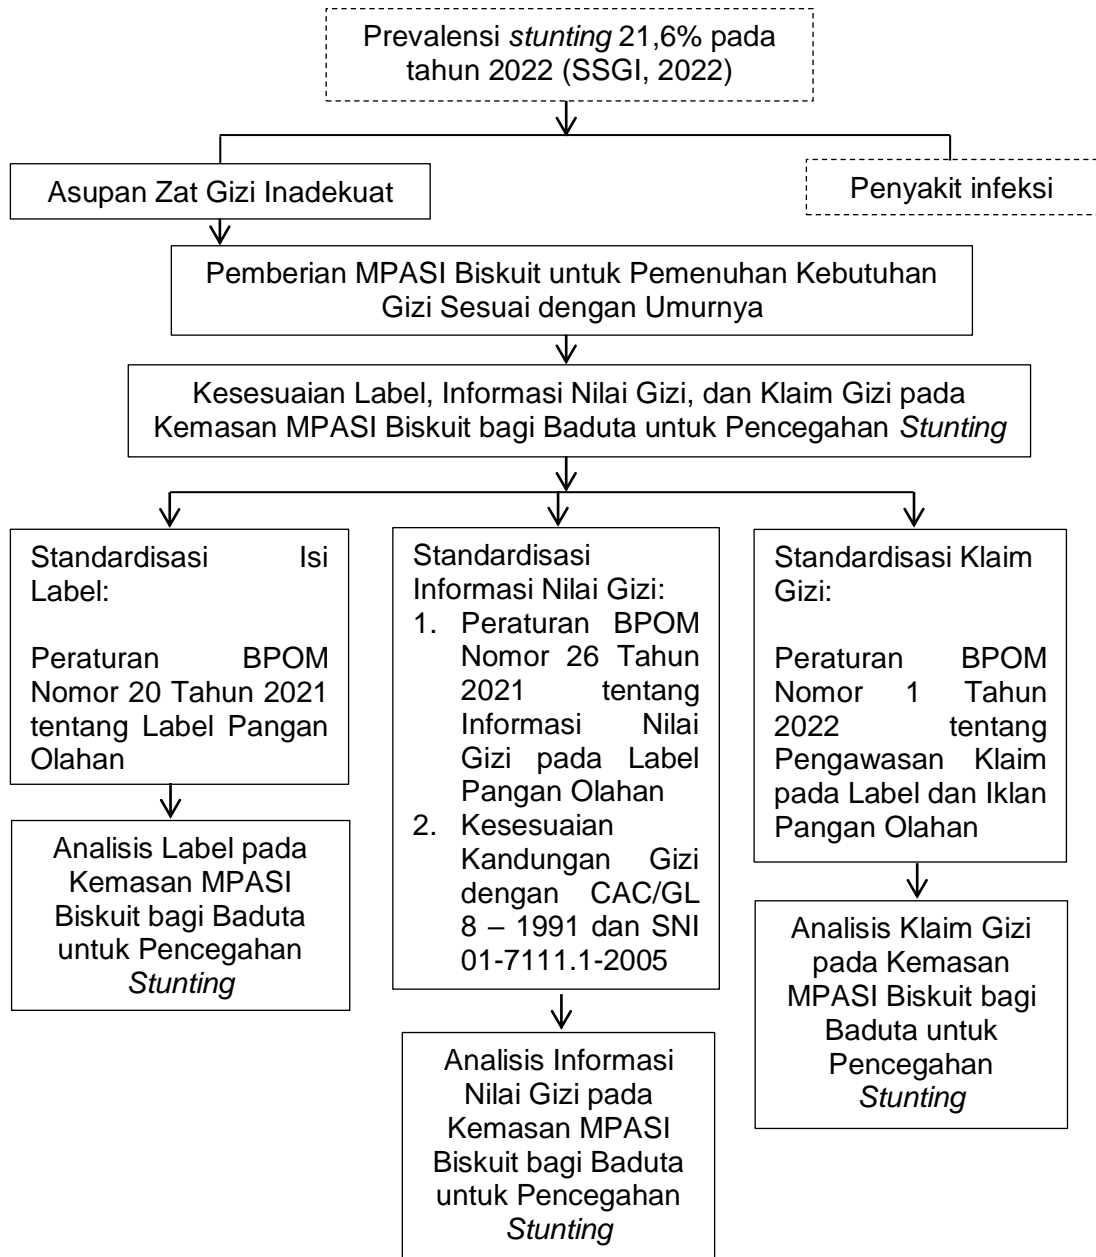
Prevalensi stunting 21,6% pada tahun 2022 (SSGI, 2022)

Asupan Zat Gizi Inadekuat

Penyakit infeksi

Pemberian MPASI Biskuit untuk Pemenuhan Kebutuhan Gizi Sesuai dengan Umurnya

Kesesuaian Label, Informasi Nilai Gizi, dan Klaim Gizi pada Kemasan MPASI Biskuit bagi Baduta untuk Pencegahan Stunting

Standardisasi Isi Label:

Peraturan BPOM Nomor 20 Tahun 2021 tentang Label Pangan Olahan

Analisis Label pada Kemasan MPASI Biskuit bagi Baduta untuk Pencegahan Stunting

Standardisasi Informasi Nilai Gizi:
1. Peraturan BPOM Nomor 26 Tahun 2021 tentang Informasi Nilai Gizi pada Label Pangan Olahan
2. Kesesuaian Kandungan Gizi dengan CAC/GL 8 – 1991 dan SNI 01-7111.1-2005

Analisis Informasi Nilai Gizi pada Kemasan MPASI Biskuit bagi Baduta untuk Pencegahan Stunting

Standardisasi Klaim Gizi:

Peraturan BPOM Nomor 1 Tahun 2022 tentang Pengawasan Klaim pada Label dan Iklan Pangan Olahan

Analisis Klaim Gizi pada Kemasan MPASI Biskuit bagi Baduta untuk Pencegahan Stunting